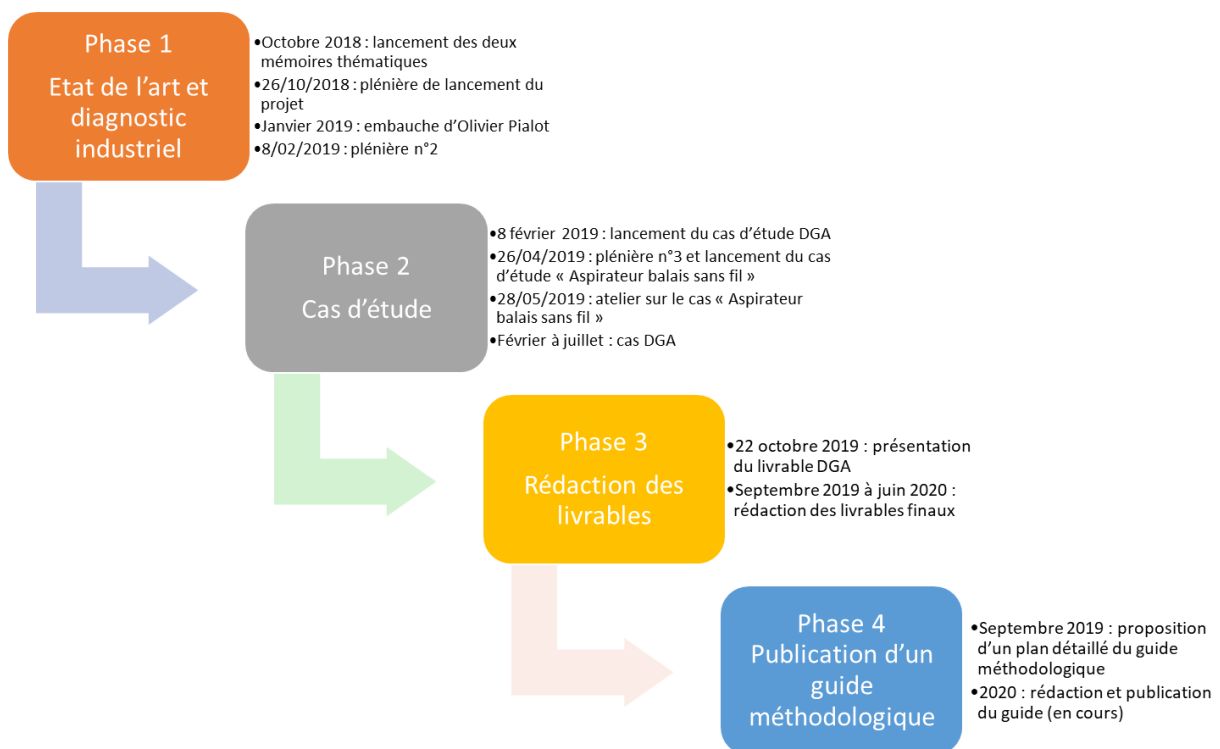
Phase 1
Etat de l'art et diagnostic industriel

•Octobre 2018 : lancement des deux mémoires thématiques
•26/10/2018 : plénière de lancement du projet
•Janvier 2019 : embauche d'Olivier Pialot
•8/02/2019 : plénière n°2

Phase 2
Cas d'étude

•8 février 2019 : lancement du cas d'étude DGA
•26/04/2019 : plénière n°3 et lancement du cas d'étude « Aspirateur balais sans fil »
•28/05/2019 : atelier sur le cas « Aspirateur balais sans fil »
•Février à juillet : cas DGA

Phase 3
Rédaction des livrables

•22 octobre 2019 : présentation du livrable DGA
•Septembre 2019 à juin 2020 : rédaction des livrables finaux

Phase 4
Publication d'un guide méthodologique

•Septembre 2019 : proposition d'un plan détaillé du guide méthodologique
•2020 : rédaction et publication du guide (en cours)